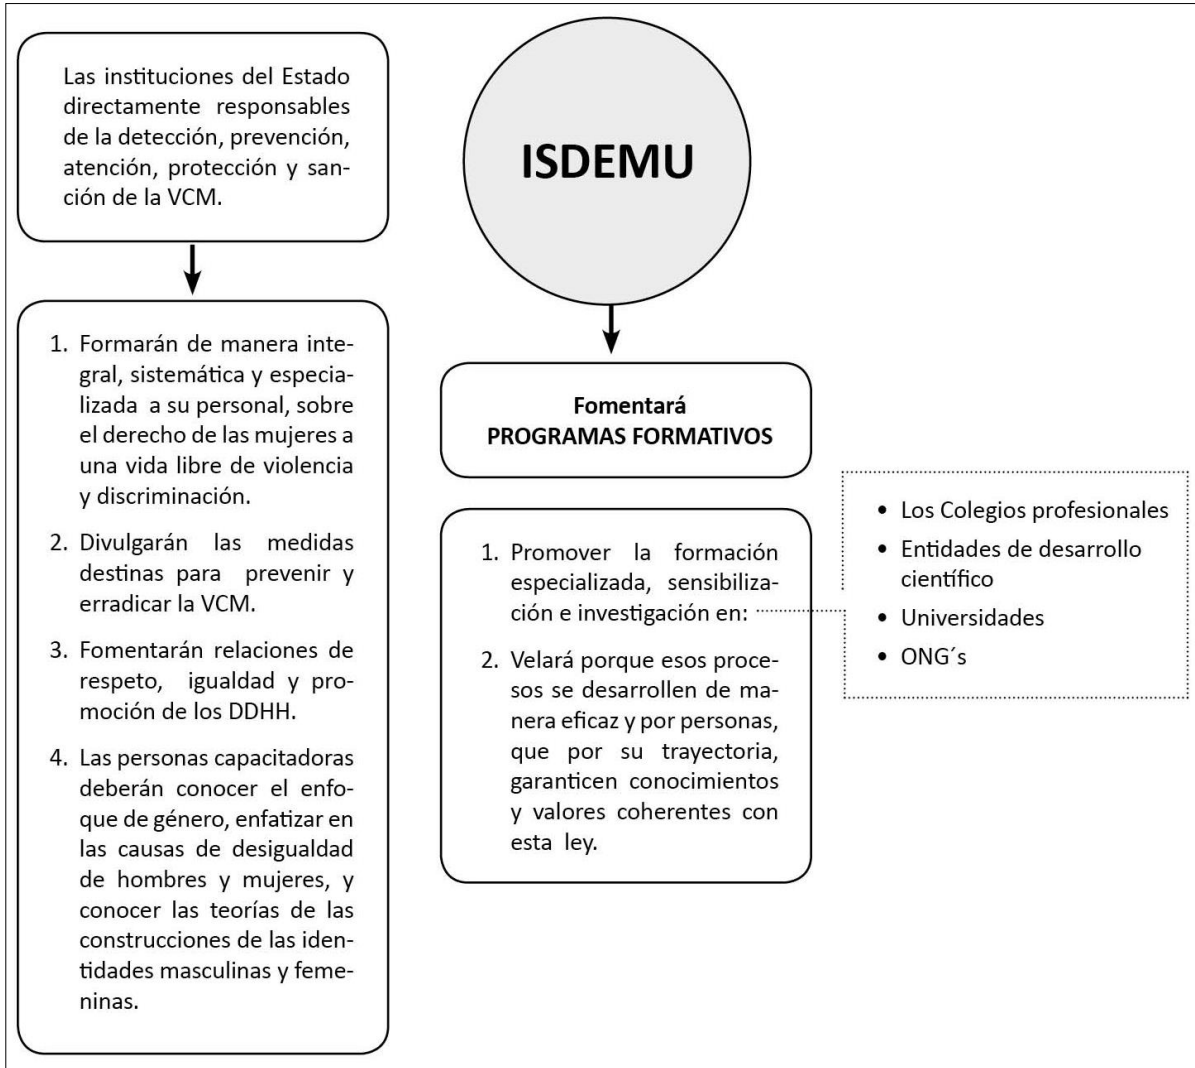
Las instituciones del Estado directamente responsables de la detección, prevención, atención, protección y sanción de la VCM.

1. Formarán de manera integral, sistemática y especializada a su personal, sobre el derecho de las mujeres a una vida libre de violencia y discriminación.

2. Divulgarán las medidas destinas para prevenir y erradicar la VCM.

3. Fomentarán relaciones de respeto, igualdad y promoción de los DDHH.

4. Las personas capacitadoras deberán conocer el enfoque de género, enfatizar en las causas de desigualdad de hombres y mujeres, y conocer las teorías de las construcciones de las identidades masculinas y femeninas.

ISDEMU

Fomentará
PROGRAMAS FORMATIVOS

1. Promover la formación especializada, sensibilización e investigación en:

2. Velará porque esos procesos se desarrollen de manera eficaz y por personas, que por su trayectoria, garanticen conocimientos y valores coherentes con esta ley.

• Los Colegios profesionales
• Entidades de desarrollo científico
• Universidades
• ONG´s